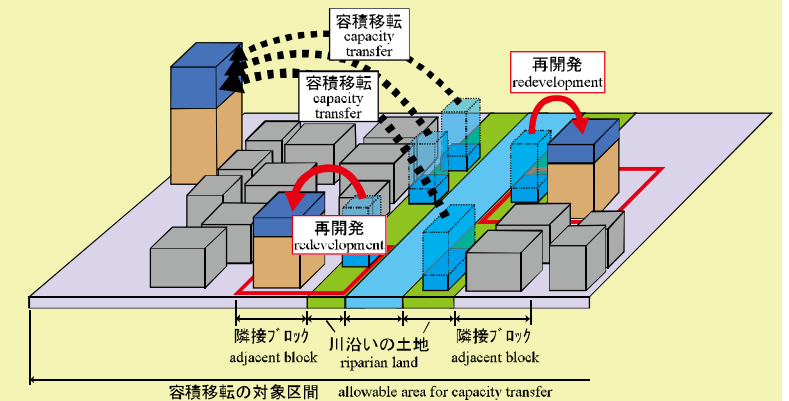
容積移転
capacity
transfer

容積移転
capacity
transfer

再開発
redevelopment

再開発
redevelopment

隣接ブロック
adjacent block

川沿いの土地
riparian land

隣接ブロック
adjacent block

容積移転の対象区間 allowable area for capacity transfer